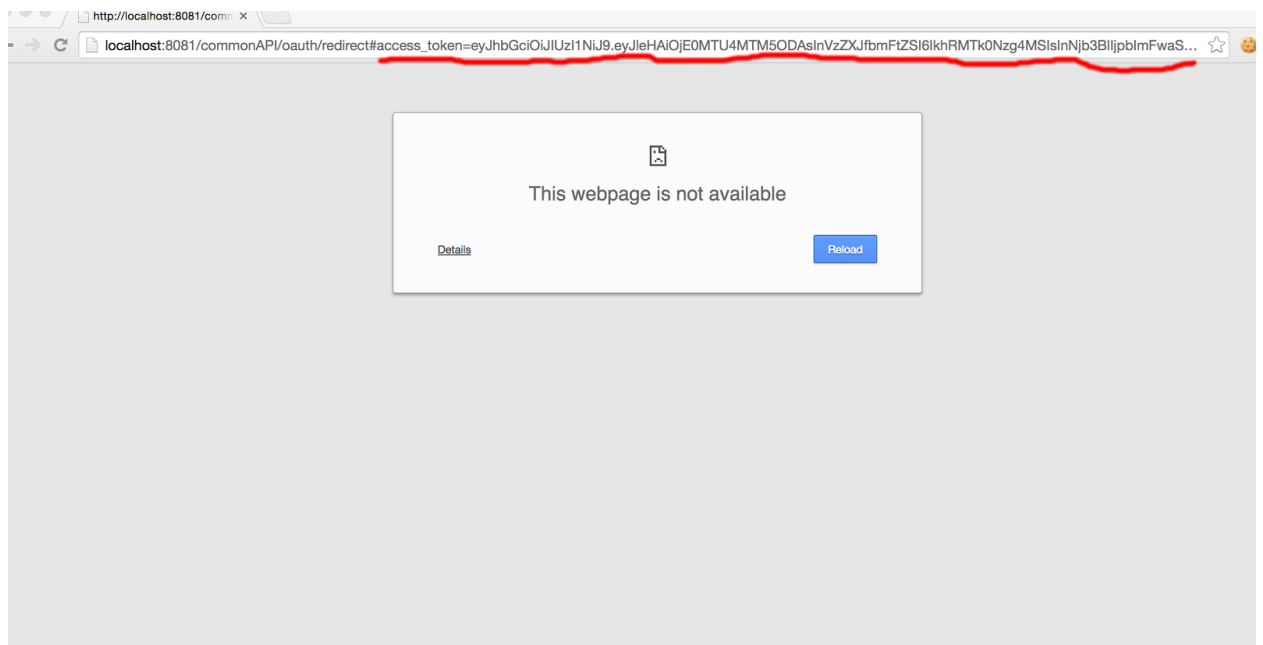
http://localhost:8081/comm ×

localhost:8081/commonAPI/oauth/redirect#access_token=eyJhbGciOiJIUzI1NiJ9.eyJleHAiOjE0MTU4MTM5ODAsInVzZXJfbmFtZSI6IkhRMTk0Nzg4MSIsInNjb3BlIjpbImFwaS...

This webpage is not available

Details

Reload